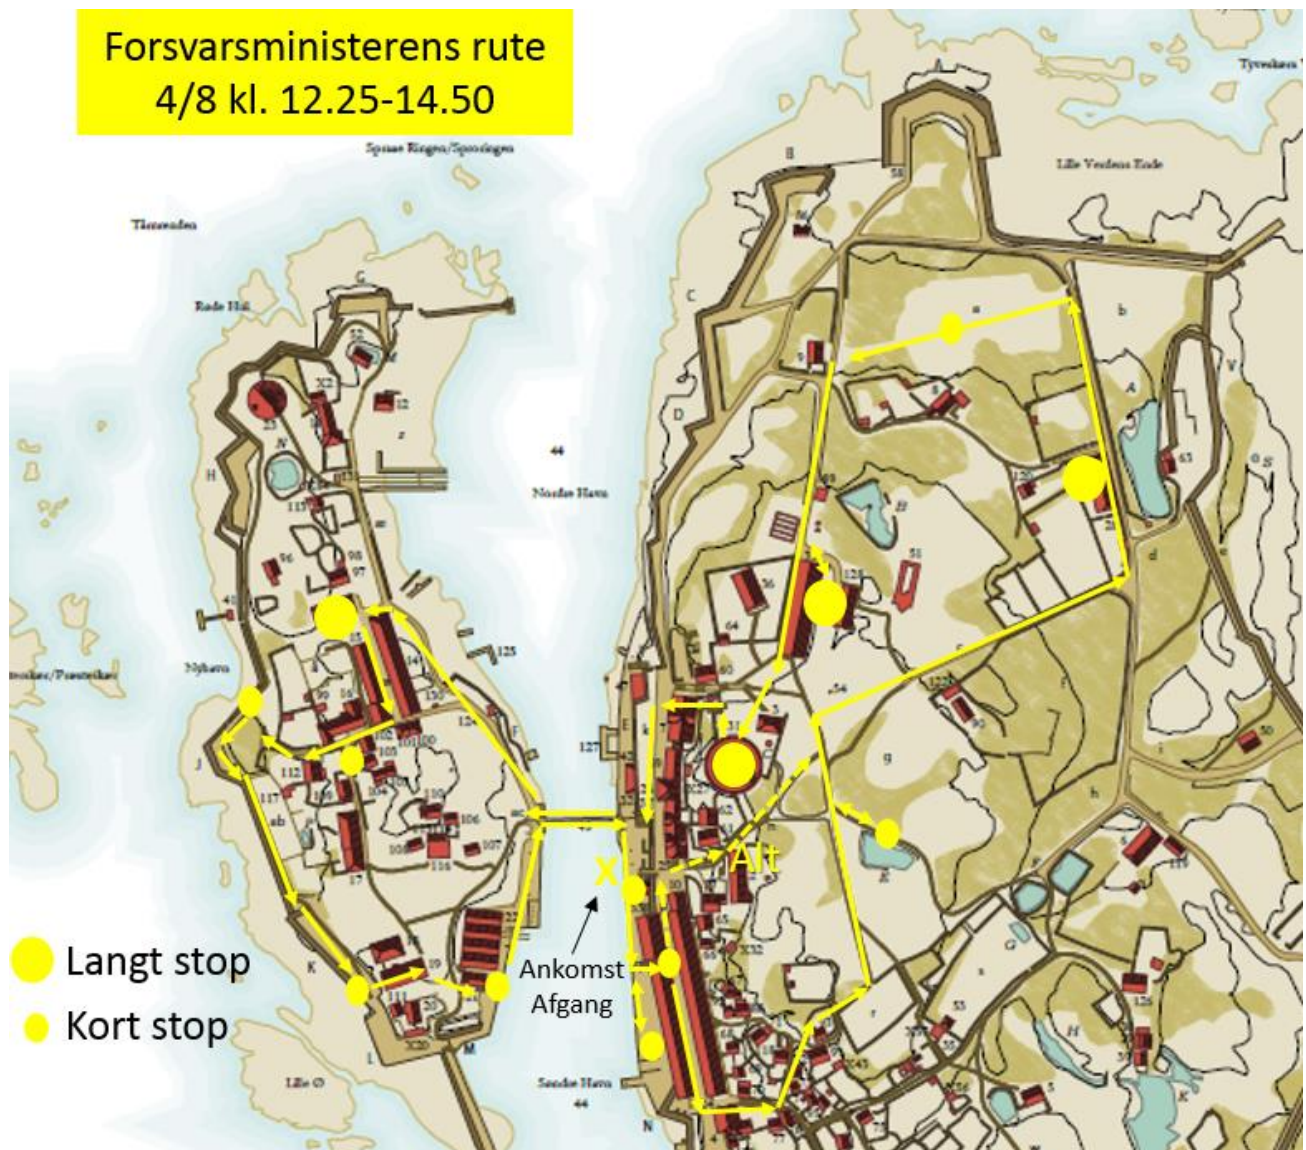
Forsvarsministerens rute
4/8 kl. 12.25-14.50

Spsse Ringen/Spondegen

Tyvehavn

Lille Verdens Ende

Tønneraden

Røde Hal

Nordre Havn

Nyhavn

Alt

X

Ankomst
Afgang

Langt stop

Kort stop

Lille Ø

Søndre Havn